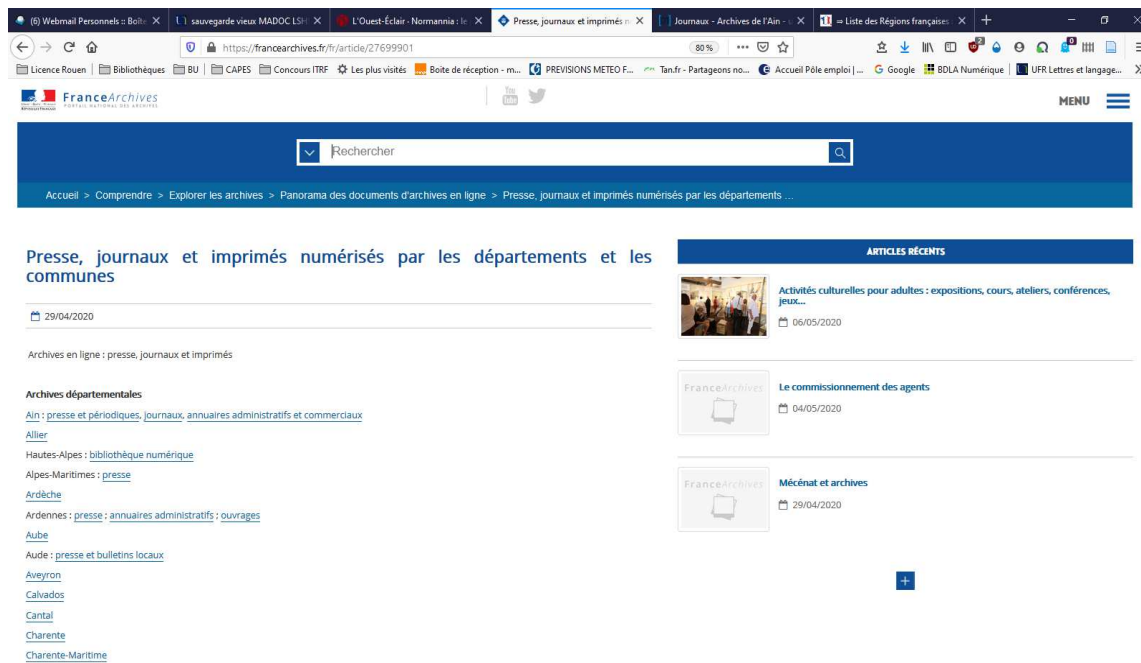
(6) Webmail Personnels :: Boîte | sauvegarde vieux MADOC LSH | L'Ouest-Éclair - Normannia : le | Presse, journaux et imprimés n | Journaux - Archives de l'Ain - | ≈ Liste des Régions françaises

https://francearchives.fr/fr/article/27699901 80%

Licence Rouen | Bibliothèques | BU | CAPES | Concours ITRF | Les plus visités | Boite de réception - m... | PREVISIONS METEO F... | Tan.fr - Partageons no... | Accueil Pôle emploi | ... | Google | BDLA Numérique | UFR Lettres et langage...

FranceArchives PORTAIL NATIONAL DES ARCHIVES

MENU

Rechercher

Accueil > Comprendre > Explorer les archives > Panorama des documents d'archives en ligne > Presse, journaux et imprimés numérisés par les départements ...

Presse, journaux et imprimés numérisés par les départements et les communes

29/04/2020

Archives en ligne : presse, journaux et imprimés

Archives départementales

Ain : presse et périodiques, journaux, annuaires administratifs et commerciaux
Allier
Hautes-Alpes : bibliothèque numérique
Alpes-Maritimes : presse
Ardèche
Ardennes : presse : annuaires administratifs : ouvrages
Aube
Aude : presse et bulletins locaux
Aveyron
Calvados
Cantal
Charente
Charente-Maritime

ARTICLES RÉCENTS

Activités culturelles pour adultes : expositions, cours, ateliers, conférences, jeux...
06/05/2020

FranceArchives
Le commissionnement des agents
04/05/2020

FranceArchives
Mécénat et archives
29/04/2020

+